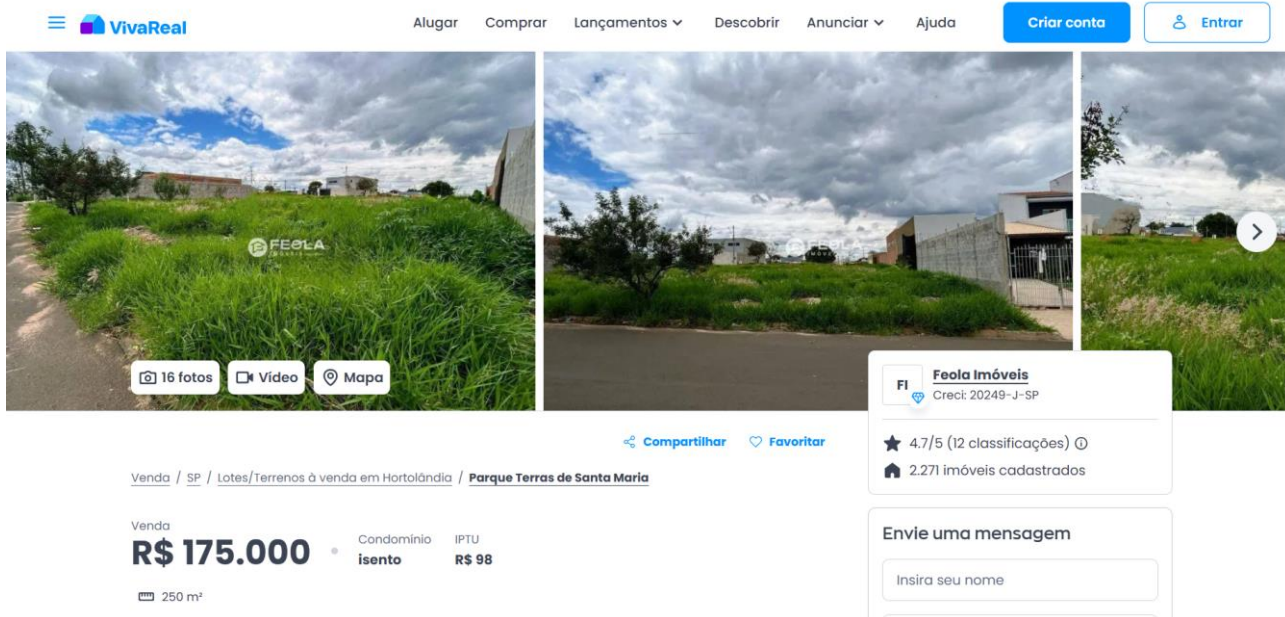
VivaReal

Alugar Comprar Lançamentos Descobrir Anunciar Ajuda Criar conta Entrar

FEOLA

16 fotos Vídeo Mapa

FI Feola Imóveis
Creci: 20249-J-SP

4.7/5 (12 classificações)
2.271 imóveis cadastrados

Compartilhar Favoritar

Venda / SP / Lotes/Terrenos à venda em Hortolândia / Parque Terras de Santa Maria

Venda
R$ 175.000

Condomínio
isento

IPTU
R$ 98

250 m²

Envie uma mensagem

Insira seu nome